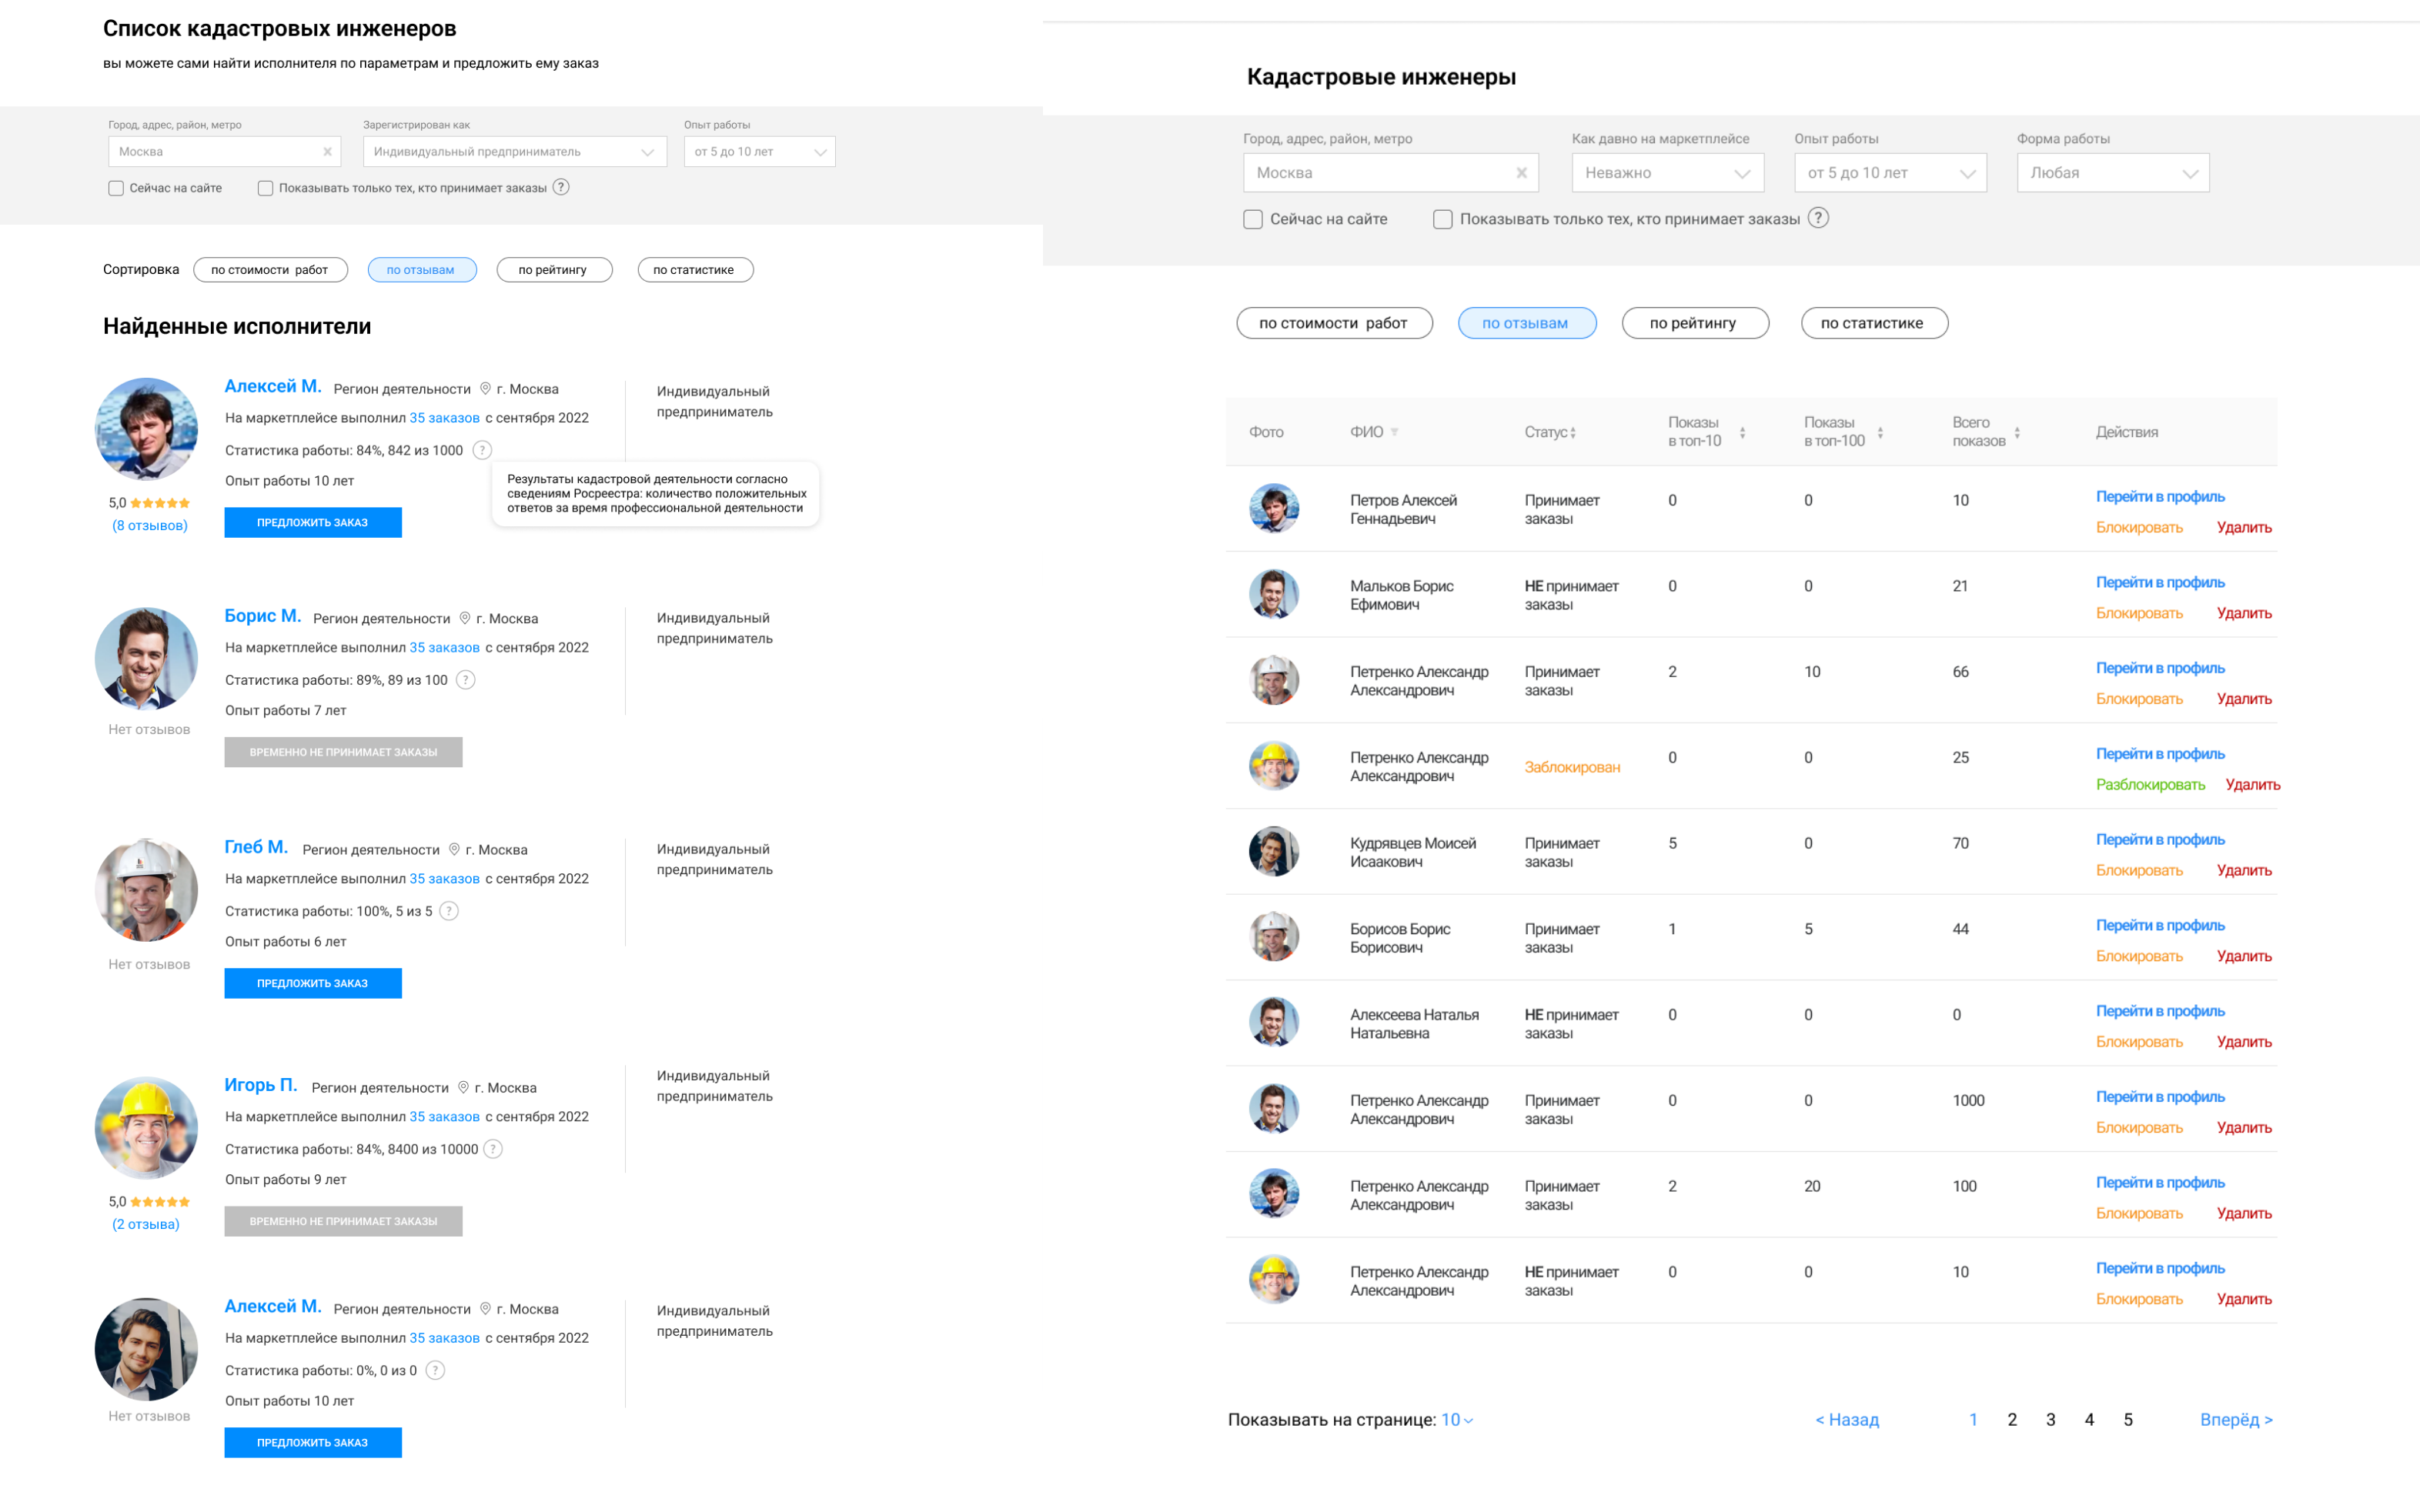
Список кадастровых инженеров

вы можете сами найти исполнителя по параметрам и предложить ему заказ

Город, адрес, район, метро
Москва
Зарегистрирован как
Индивидуальный предприниматель
Опыт работы
от 5 до 10 лет

Сейчас на сайте
Показывать только тех, кто принимает заказы ?

Сортировка по стоимости работ по отзывам по рейтингу по статистике

Найденные исполнители

Алексей М. Регион деятельности г. Москва
На маркетплейсе выполнил 35 заказов с сентября 2022
Статистика работы: 84%, 842 из 1000 ?
Опыт работы 10 лет
5,0
(8 отзывов)
ПРЕДЛОЖИТЬ ЗАКАЗ
Индивидуальный предприниматель
Результаты кадастровой деятельности согласно сведениям Росреестра: количество положительных ответов за время профессиональной деятельности

Борис М. Регион деятельности г. Москва
На маркетплейсе выполнил 35 заказов с сентября 2022
Статистика работы: 89%, 89 из 100 ?
Опыт работы 7 лет
Нет отзывов
ВРЕМЕННО НЕ ПРИНИМАЕТ ЗАКАЗЫ
Индивидуальный предприниматель

Глеб М. Регион деятельности г. Москва
На маркетплейсе выполнил 35 заказов с сентября 2022
Статистика работы: 100%, 5 из 5 ?
Опыт работы 6 лет
Нет отзывов
ПРЕДЛОЖИТЬ ЗАКАЗ
Индивидуальный предприниматель

Игорь П. Регион деятельности г. Москва
На маркетплейсе выполнил 35 заказов с сентября 2022
Статистика работы: 84%, 8400 из 10000 ?
Опыт работы 9 лет
5,0
(2 отзыва)
ВРЕМЕННО НЕ ПРИНИМАЕТ ЗАКАЗЫ
Индивидуальный предприниматель

Алексей М. Регион деятельности г. Москва
На маркетплейсе выполнил 35 заказов с сентября 2022
Статистика работы: 0%, 0 из 0 ?
Опыт работы 10 лет
Нет отзывов
ПРЕДЛОЖИТЬ ЗАКАЗ
Индивидуальный предприниматель

Кадастровые инженеры

Город, адрес, район, метро
Москва
Как давно на маркетплейсе
Неважно
Опыт работы
от 5 до 10 лет
Форма работы
Любая

Сейчас на сайте
Показывать только тех, кто принимает заказы ?

по стоимости работ по отзывам по рейтингу по статистике

| Фото | ФИО | Статус | Показы в топ-10 | Показы в топ-100 | Всего показов | Действия |
|---|---|---|---|---|---|---|
| | Петров Алексей Геннадьевич | Принимает заказы | 0 | 0 | 10 | Перейти в профиль Блокировать Удалить |
| | Мальков Борис Ефимович | НЕ принимает заказы | 0 | 0 | 21 | Перейти в профиль Блокировать Удалить |
| | Петренко Александр Александрович | Принимает заказы | 2 | 10 | 66 | Перейти в профиль Блокировать Удалить |
| | Петренко Александр Александрович | Заблокирован | 0 | 0 | 25 | Перейти в профиль Разблокировать Удалить |
| | Кудрявцев Моисей Исаакович | Принимает заказы | 5 | 0 | 70 | Перейти в профиль Блокировать Удалить |
| | Борисов Борис Борисович | Принимает заказы | 1 | 5 | 44 | Перейти в профиль Блокировать Удалить |
| | Алексеева Наталья Натальевна | НЕ принимает заказы | 0 | 0 | 0 | Перейти в профиль Блокировать Удалить |
| | Петренко Александр Александрович | Принимает заказы | 0 | 0 | 1000 | Перейти в профиль Блокировать Удалить |
| | Петренко Александр Александрович | Принимает заказы | 2 | 20 | 100 | Перейти в профиль Блокировать Удалить |
| | Петренко Александр Александрович | НЕ принимает заказы | 0 | 0 | 10 | Перейти в профиль Блокировать Удалить |

Показывать на странице: 10
< Назад 1 2 3 4 5 Вперёд >